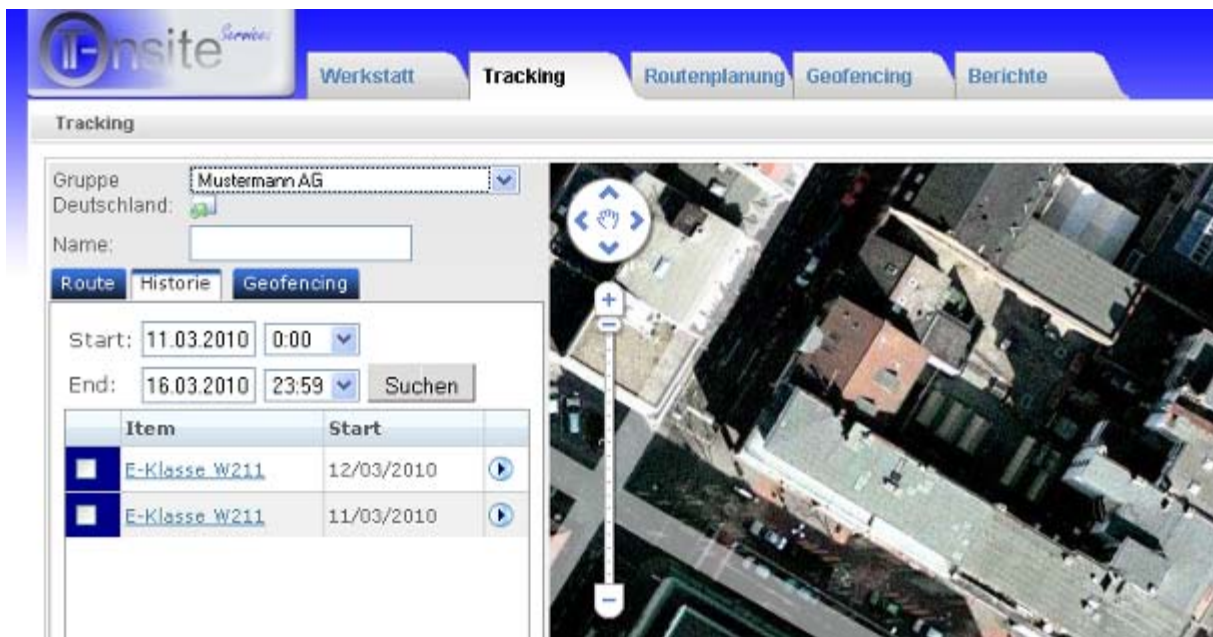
Onsite Services

Werkstatt
Tracking
Routenplanung
Geofencing
Berichte

Tracking

Gruppe Deutschland: Mustermann AG

Name:

Route
Historie
Geofencing

Start: 11.03.2010 0:00

End: 16.03.2010 23:59 Suchen

| | Item | Start | |
|---|---|---|---|
| | E-Klasse W211 | 12/03/2010 | |
| | E-Klasse W211 | 11/03/2010 | |